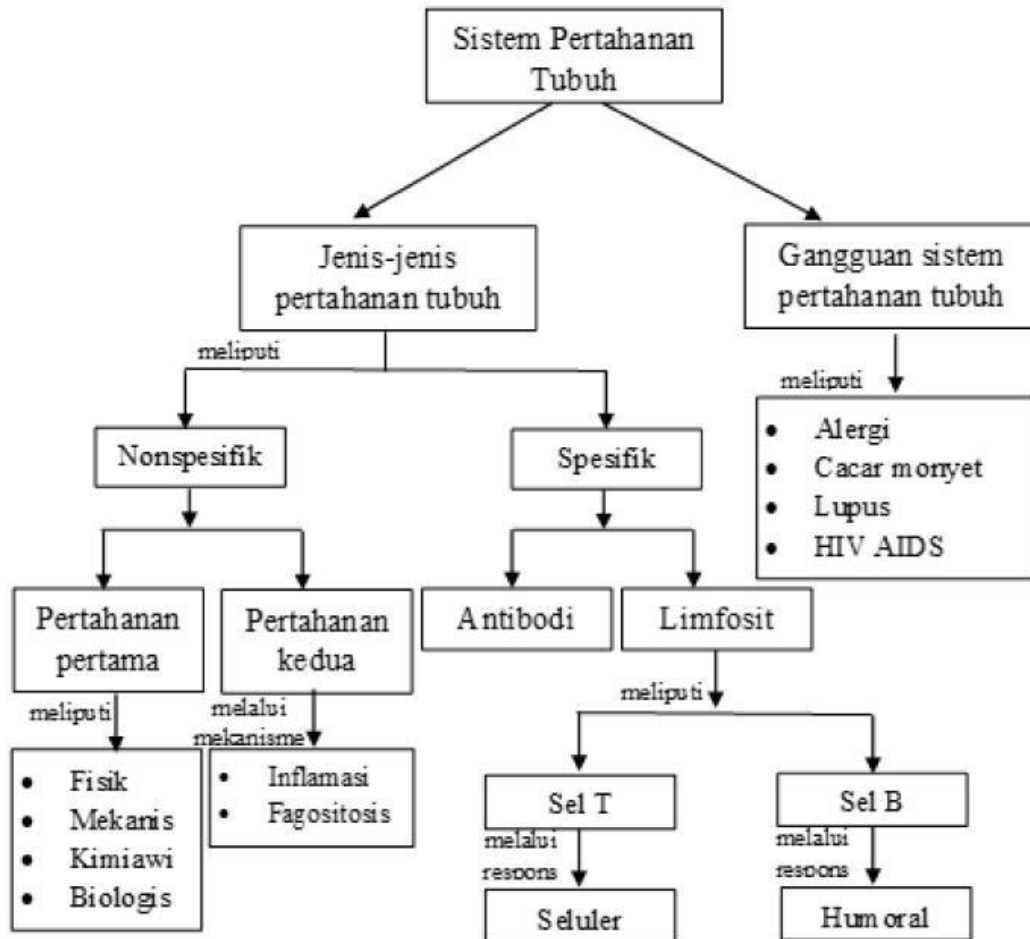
Sistem Pertahanan Tubuh

Jenis-jenis pertahanan tubuh

Gangguan sistem pertahanan tubuh

meliputi

meliputi

- Alergi
- Cacar monyet
- Lupus
- HIV AIDS

Nonspesifik

Spesifik

Pertahanan pertama

Pertahanan kedua

Antibodi

Limfosit

meliputi

melalui mekanisme

meliputi

- Fisik
- Mekanis
- Kimiawi
- Biologis

- Inflamasi
- Fagositosis

Sel T

Sel B

melalui respons

melalui respons

Seluler

Humoral